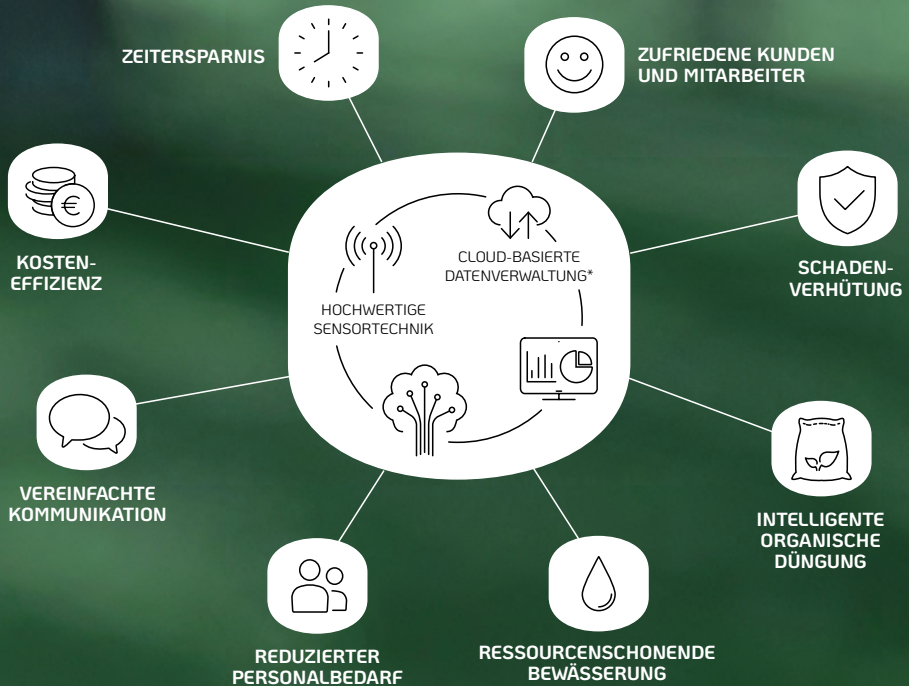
ZEITERSPARNIS

ZUFRIEDENE KUNDEN UND MITARBEITER

KOSTEN-
EFFIZIENZ

CLOUD-BASIERTE DATENVERWALTUNG*

HOCHWERTIGE SENSORTECHNIK

SCHADEN-
VERHÜTUNG

VEREINFACHTE KOMMUNIKATION

INTELLIGENTE ORGANISCHE DÜNGUNG

REDUZIERTER PERSONALBEDARF

RESSOURCENSCHONENDE BEWÄSSERUNG